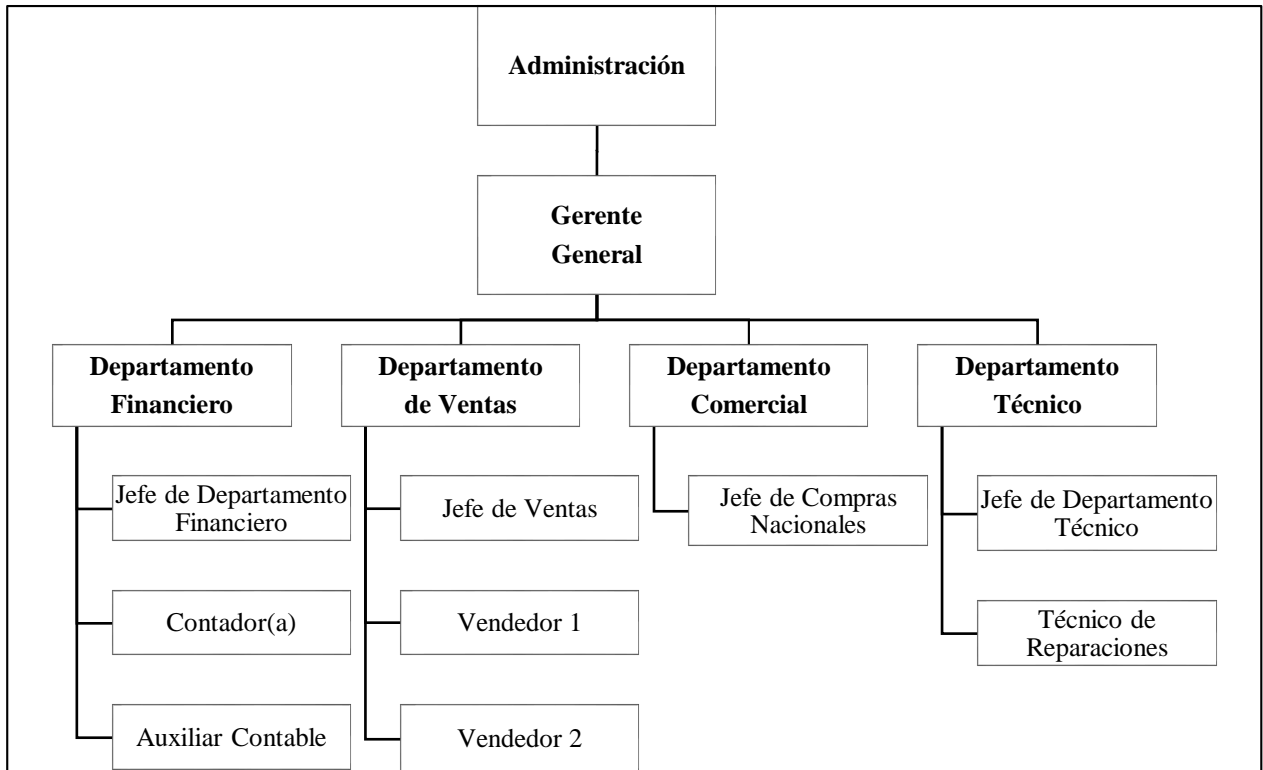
Administración

Gerente General

Departamento Financiero

Jefe de Departamento Financiero

Contador(a)

Auxiliar Contable

Departamento de Ventas

Jefe de Ventas

Vendedor 1

Vendedor 2

Departamento Comercial

Jefe de Compras Nacionales

Departamento Técnico

Jefe de Departamento Técnico

Técnico de Reparaciones